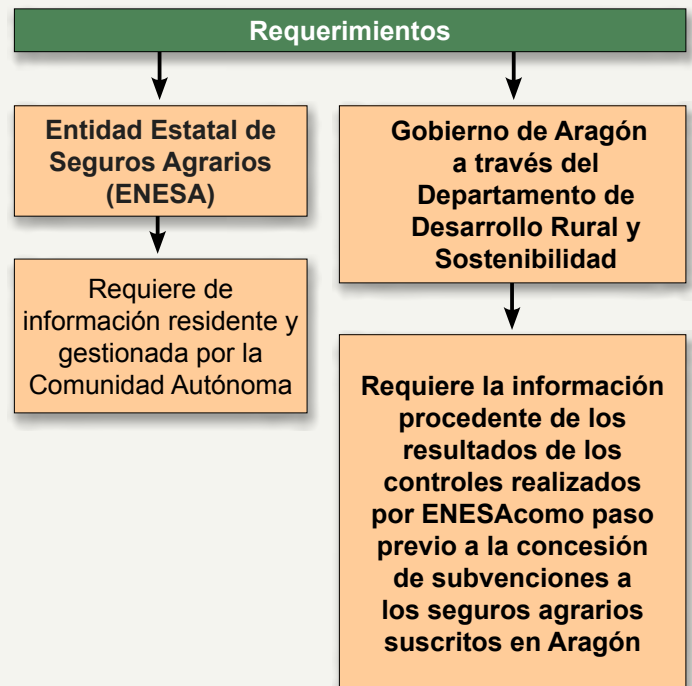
Requerimientos

Entidad Estatal de Seguros Agrarios (ENESA)

Requiere de información residente y gestionada por la Comunidad Autónoma

Gobierno de Aragón a través del Departamento de Desarrollo Rural y Sostenibilidad

Requiere la información procedente de los resultados de los controles realizados por ENESAcomo paso previo a la concesión de subvenciones a los seguros agrarios suscritos en Aragón